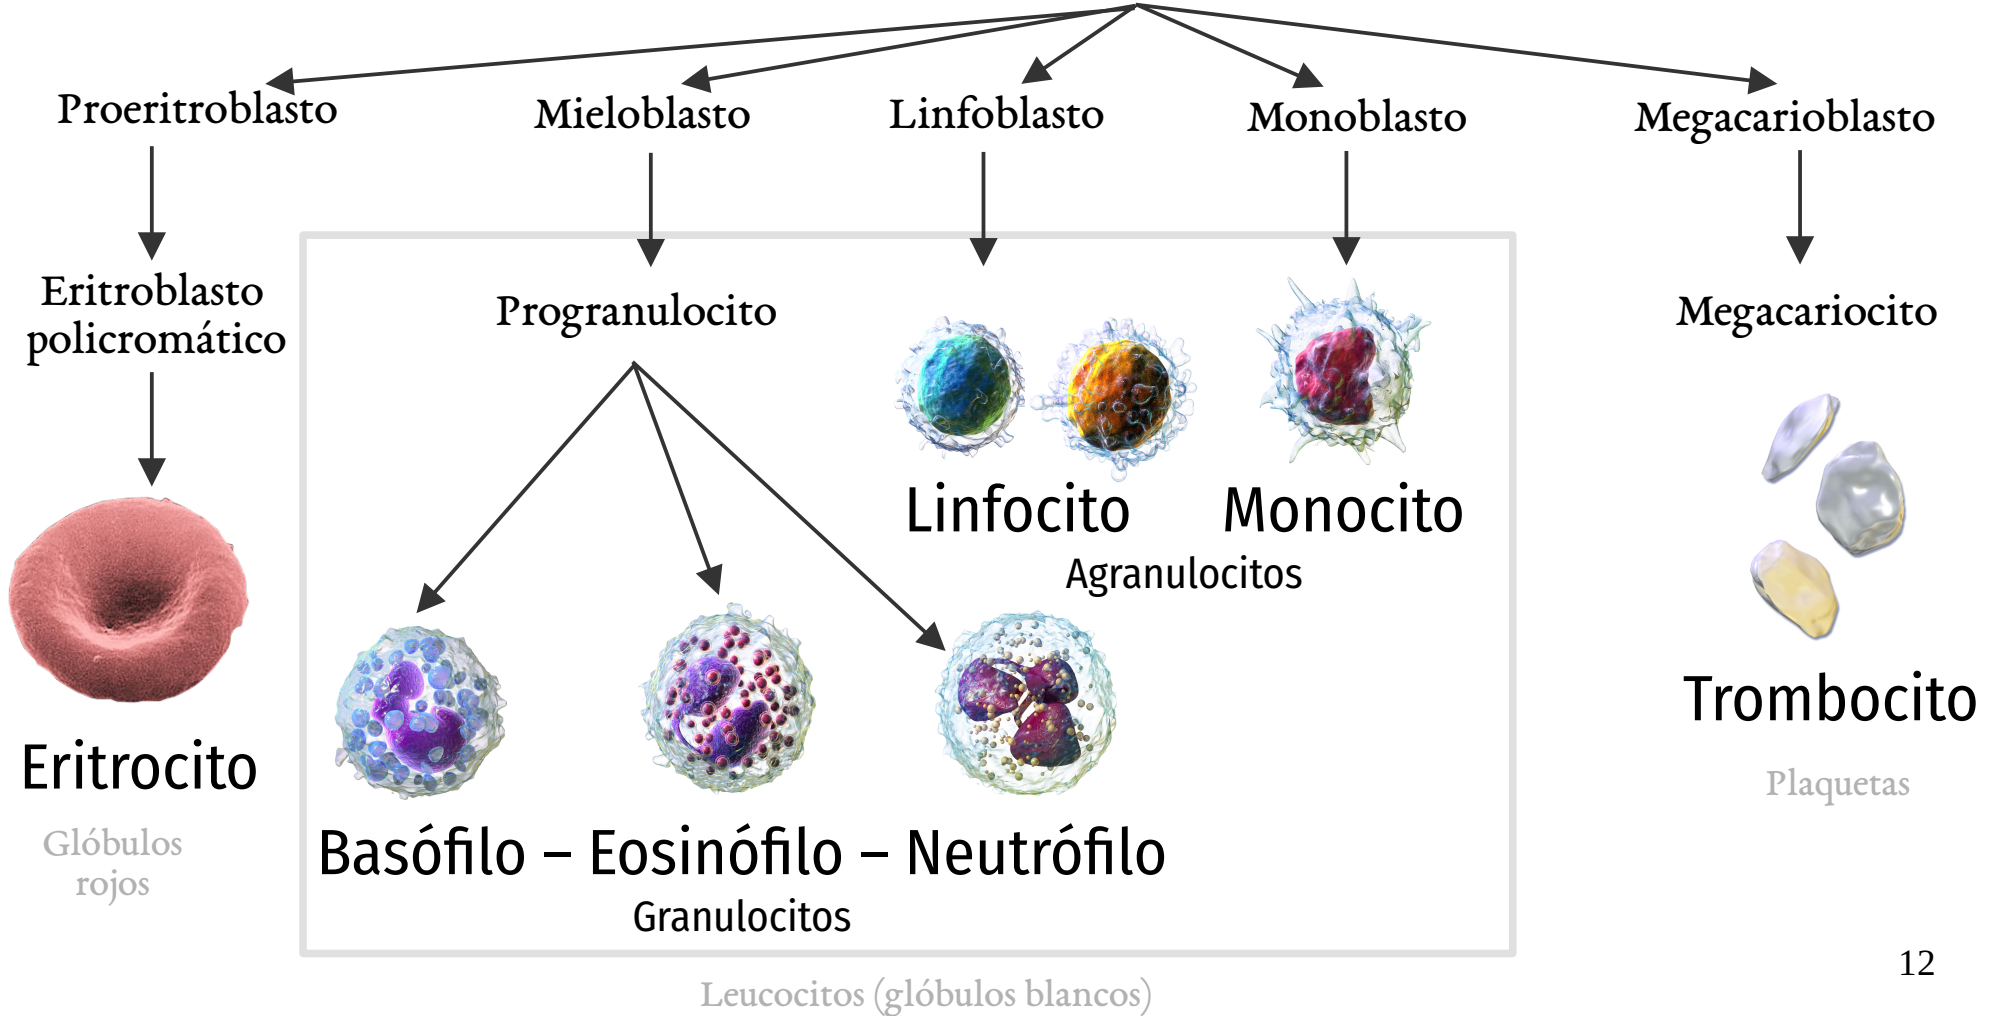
Proeritroblasto

Mieloblasto

Linfoblasto

Monoblasto

Megacarioblasto

Eritroblasto policromático

Progranulocito

Megacariocito

Linfocito

Monocito

Agranulocitos

Eritrocito

Glóbulos rojos

Basófilo – Eosinófilo – Neutrófilo

Granulocitos

Trombocito

Plaquetas

Leucocitos (glóbulos blancos)

12